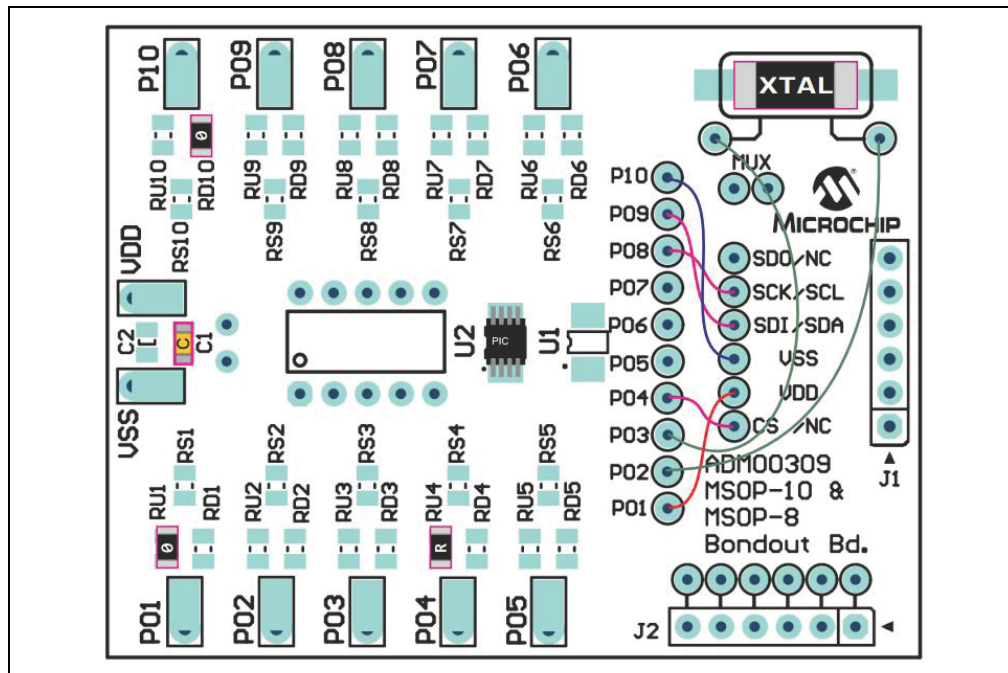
P10
P09
P08
P07
P06
XTAL
RU10
RD10
0
RU9
RD9
RU8
RD8
RU7
RD7
RU6
RD6
MUX
RS10
RS9
RS8
RS7
RS6
MICROCHIP
P10
P09
P08
P07
P06
P05
P04
P03
P02
P01
SDO/NC
SCK/SCL
SDI/SDA
VSS
VDD
CS /NC
VDD
C2
C
C1
VSS
U2
PIC
U1
J1
RS1
RS2
RS3
RS4
RS5
RU1
RD1
RU2
RD2
RU3
RD3
RU4
RD4
RU5
RD5
0
R
ADM00309
MSOP-10 &
MSOP-8
Bondout Bd.
P01
P02
P03
P04
P05
J2